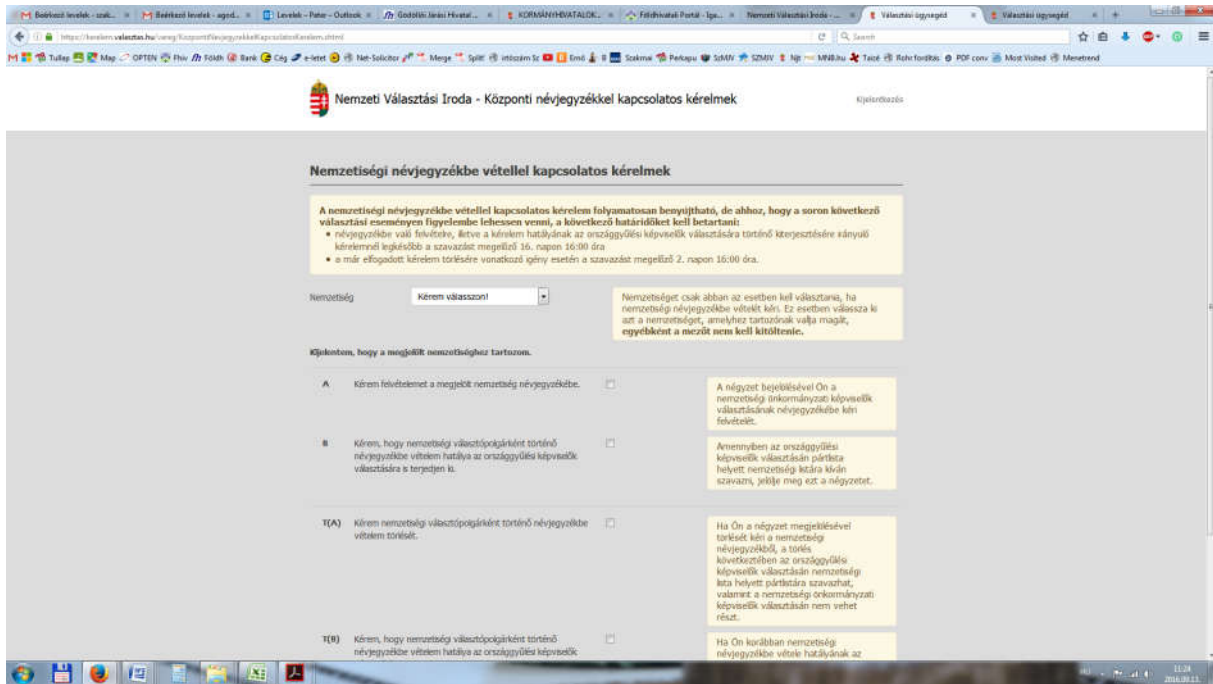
Nemzeti Választási Iroda - Központi névjegyzékkel kapcsolatos kérelmek

Kijelentkezés

Nemzetiségi névjegyzékbe vétellel kapcsolatos kérelmek

A nemzetiségi névjegyzékbe vétellel kapcsolatos kérelem folyamatosan benyújtható, de ahhoz, hogy a soron következő választási eseményen figyelembe lehessen venni, a következő határidőket kell betartani:
• névjegyzékbe vételi felvételre, illetve a kérelem hatályának az országgyűlési képviselők választására történő kiterjesztésére irányuló kérelemnél legkésőbb a szavazást megelőző 16. napon 16:00 óra
• a már elfogadott kérelem törlésére vonatkozó igény esetén a szavazást megelőző 2. napon 16:00 óra.

Nemzetiség
Kérem válasszon!

Nemzetiséget csak abban az esetben kell választania, ha nemzetiségi névjegyzékbe vételét kéri. Ez esetben válassza ki azt a nemzetiséget, amelyhez tartozónak vallja magát, egyébként a mezőt nem kell kitöltenie.

Kijelentem, hogy a megjelölt nemzetiséghez tartozom.

A Kérem felvételemet a megjelölt nemzetiség névjegyzékébe.

A négyzet bejelölésével Ön a nemzetiségi önkormányzati képviselők választásának névjegyzékébe kéri felvételét.

B Kérem, hogy nemzetiségi választópolgárként történő névjegyzékbe vételem hatálya az országgyűlési képviselők választására is terjedjen ki.

Amennyiben az országgyűlési képviselők választásán pártlista helyett nemzetiségi listára kíván szavazni, jelölje meg ezt a négyzetet.

T(A) Kérem nemzetiségi választópolgárként történő névjegyzékbe vételem törlését.

Ha Ön a négyzet megjelölésével törlését kéri a nemzetiségi névjegyzékből, a törlés következtében az országgyűlési képviselők választásán nemzetiségi lista helyett pártlistára szavazhat, valamint a nemzetiségi önkormányzati képviselők választásán nem vehet részt.

T(B) Kérem, hogy nemzetiségi választópolgárként történő névjegyzékbe vételem hatálya az országgyűlési képviselők

Ha Ön korábban nemzetiségi névjegyzékbe vétele hatályának az

11:24
2016.09.13.